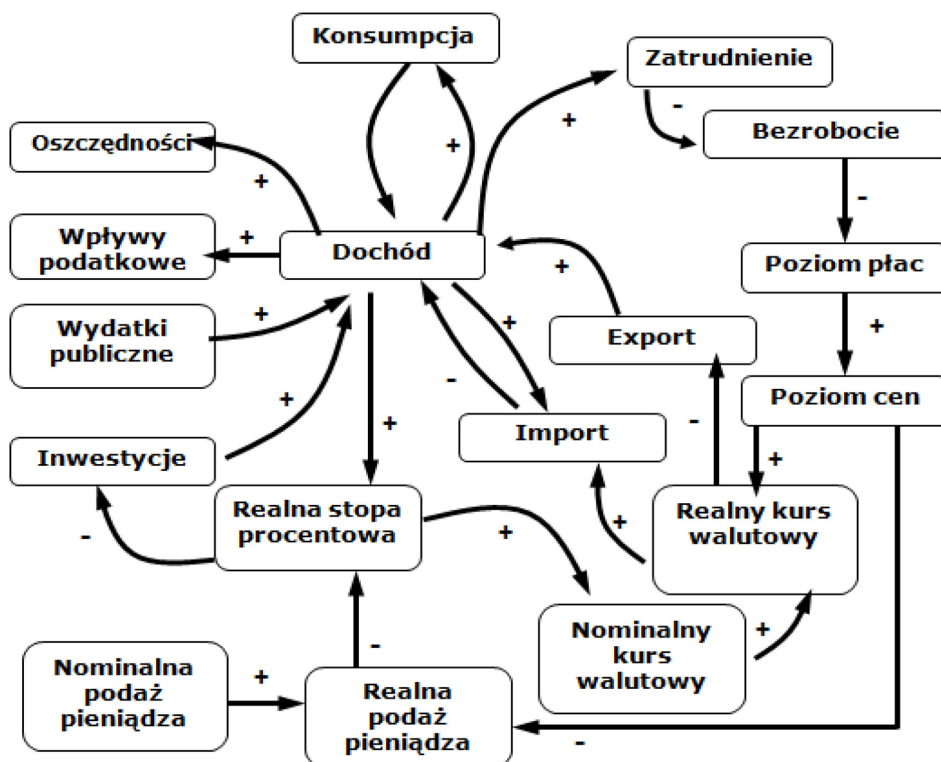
Konsumpcja

Zatrudnienie

Oszczędności

Bezrobocie

Wpływy podatkowe

Dochód

Poziom płac

Wydatki publiczne

Export

Poziom cen

Import

Inwestycje

Realna stopa procentowa

Realny kurs walutowy

Nominalny kurs walutowy

Nominalna podaż pieniądza

Realna podaż pieniądza

+
+
+
+
+
+
+
+
+
+
+
+
+
+
+
-
-
-
-
-
-
-